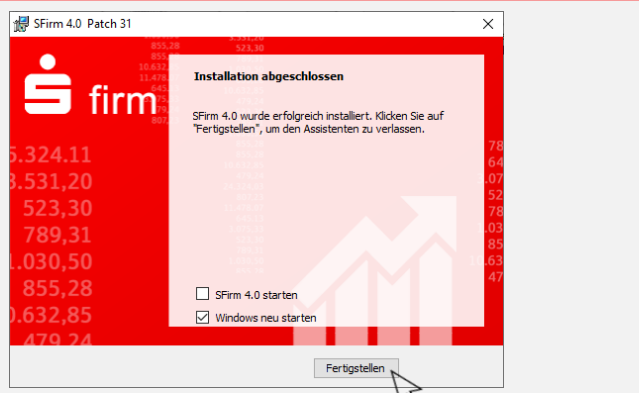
SFirm 4.0 Patch 31

firm

Installation abgeschlossen

SFirm 4.0 wurde erfolgreich installiert. Klicken Sie auf "Fertigstellen", um den Assistenten zu verlassen.

5.324,11
3.531,20
523,30
789,31
1.030,50
855,28
0.632,85
479,24

SFirm 4.0 starten

Windows neu starten

Fertigstellen